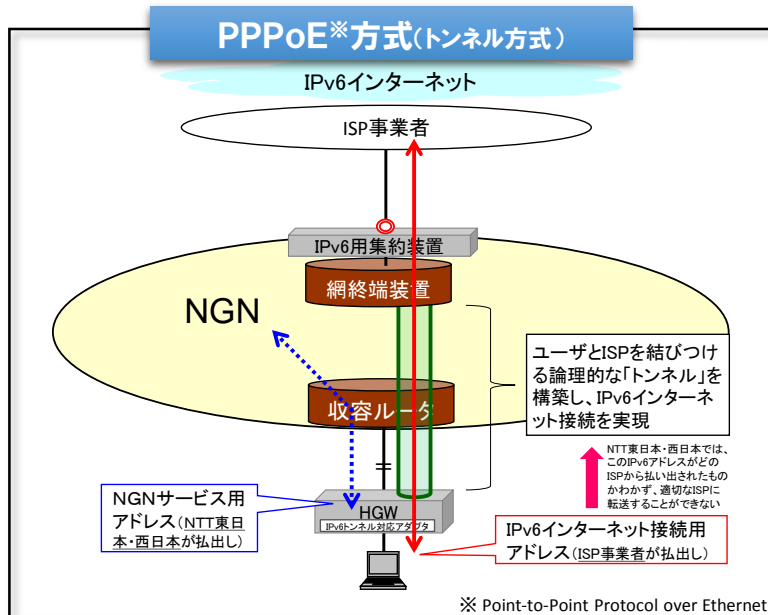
PPPoE※方式(トンネル方式)

IPv6インターネット

ISP事業者

IPv6用集約装置

網終端装置

NGN

ユーザとISPを結びつける論理的な「トンネル」を構築し、IPv6インターネット接続を実現

収容ルータ

NTT東日本・西日本では、このIPv6アドレスがどのISPから払い出されたものかわかわず、適切なISPに転送することができない

NGNサービス用アドレス(NTT東日本・西日本が払出し)

HGW
IPv6トンネル対応アダプタ

IPv6インターネット接続用アドレス(ISP事業者が払出し)

※ Point-to-Point Protocol over Ethernet